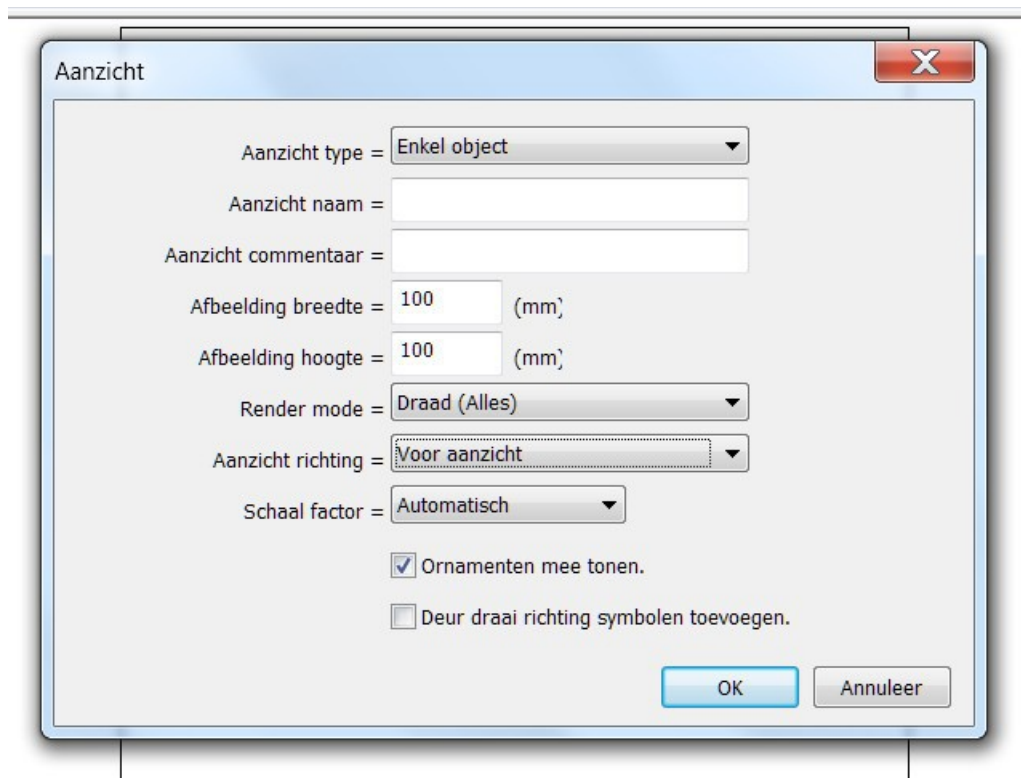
Aanzicht

Aanzicht type = Enkel object

Aanzicht naam =

Aanzicht commentaar =

Afbeelding breedte = 100 (mm)

Afbeelding hoogte = 100 (mm)

Render mode = Draad (Alles)

Aanzicht richting = Voor aanzicht

Schaal factor = Automatisch

Ornamenten mee tonen.

Deur draai richting symbolen toevoegen.

OK Annuleer